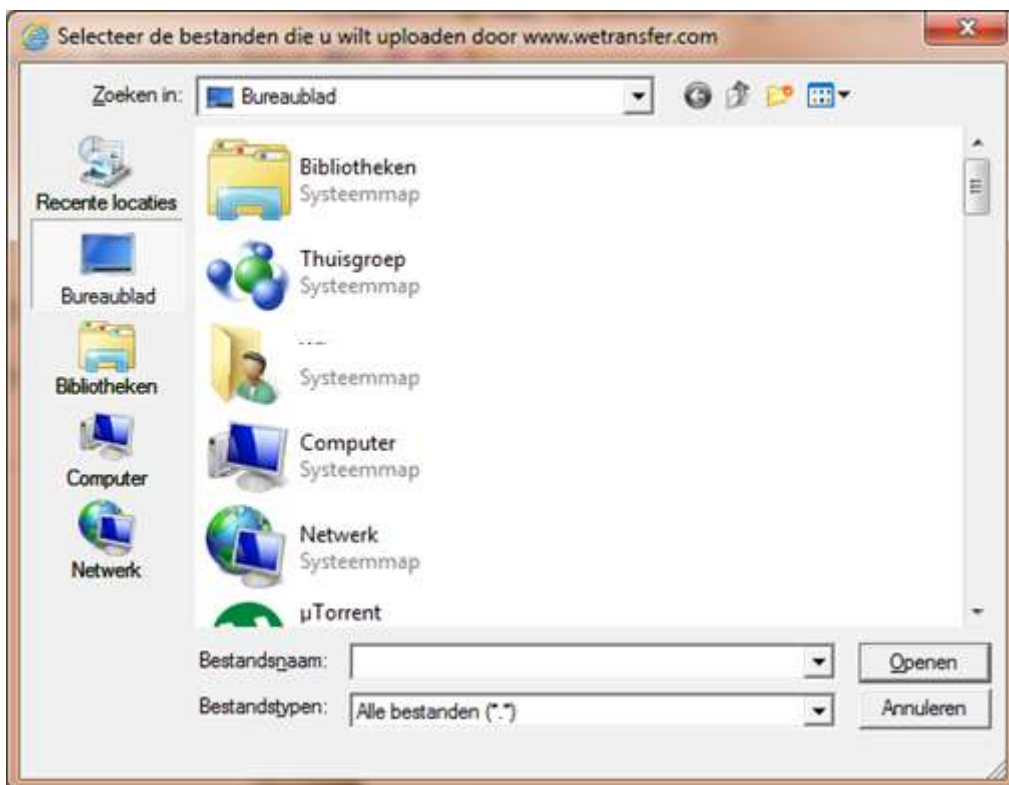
Selecteer de bestanden die u wilt uploaden door www.wetransfer.com

Zoeken in: Bureaublad

Recente locaties
Bureaublad
Bibliotheken
Computer
Netwerk

Bibliotheken
Systeemmap

Thuisgroep
Systeemmap

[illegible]
Systeemmap

Computer
Systeemmap

Netwerk
Systeemmap

µTorrent

Bestandsnaam:
Openen

Bestandstypen: Alle bestanden (*.*)
Annuleren